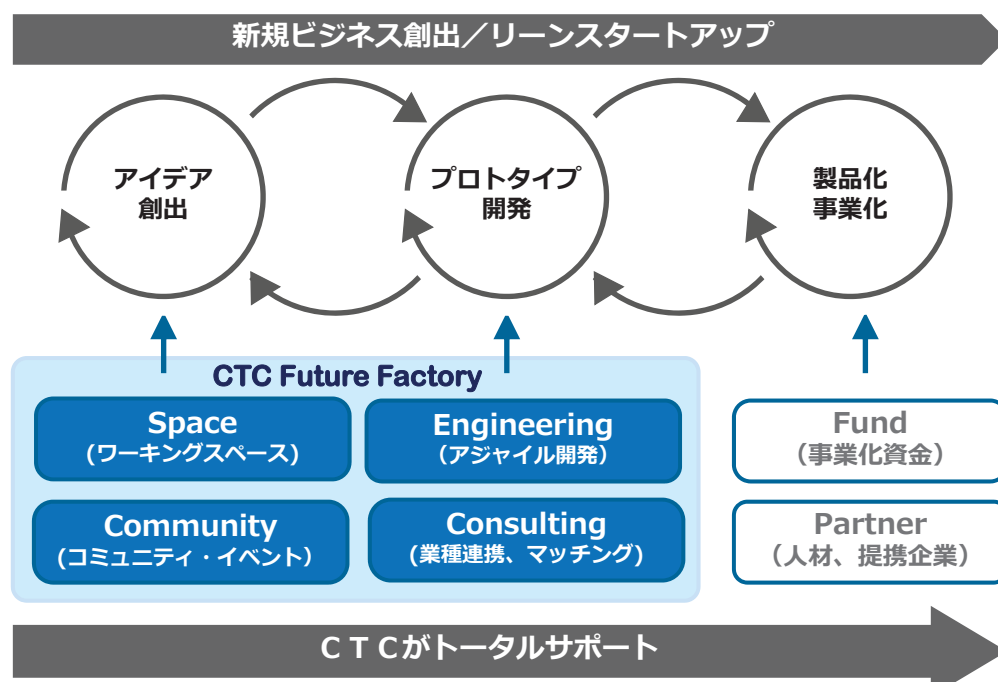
新規ビジネス創出／リーンスタートアップ

アイデア
創出

プロトタイプ
開発

製品化
事業化

CTC Future Factory

Space
（ワーキングスペース）

Engineering
（アジャイル開発）

Community
（コミュニティ・イベント）

Consulting
（業種連携、マッチング）

Fund
（事業化資金）

Partner
（人材、提携企業）

ＣＴＣがトータルサポート